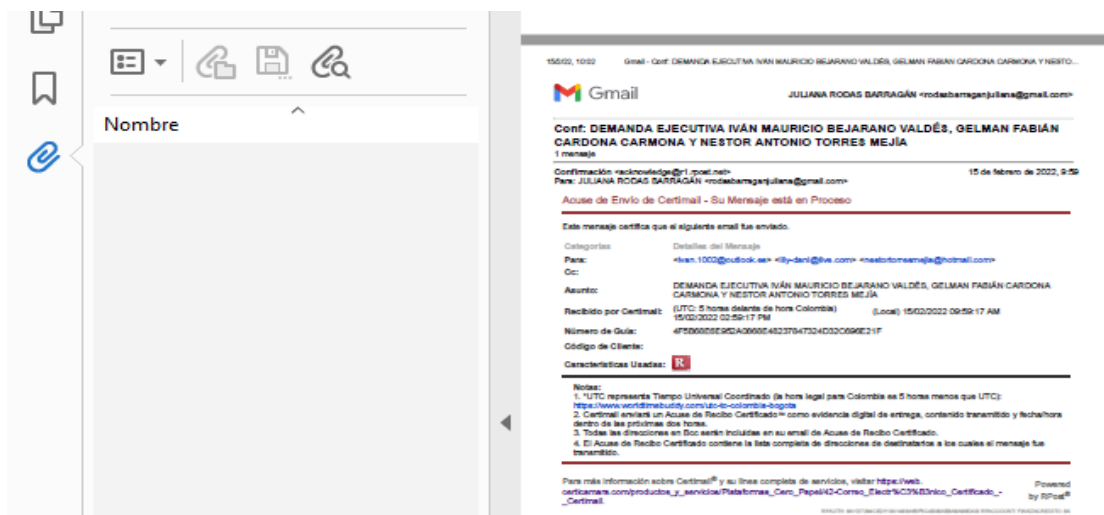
Nombre

15/2/22, 10:02 Gmail - Conf: DEMANDA EJECUTIVA IVÁN MAURICIO BEJARANO VALDÉS, GELMAN FABIÁN CARDONA CARMONA Y NESTO...

Gmail JULIANA RODAS BARRAGÁN <rodasbarraganjuliana@gmail.com>

Conf: DEMANDA EJECUTIVA IVÁN MAURICIO BEJARANO VALDÊS, GELMAN FABIÁN CARDONA CARMONA Y NESTOR ANTONIO TORRES MEJÍA
1 mensaje

Confirmación <acknowledge@r1.rpost.net> 15 de febrero de 2022, 9:59
Para: JULIANA RODAS BARRAGÁN <rodasbarraganjuliana@gmail.com>

Acuse de Envío de Certimail - Su Mensaje está en Proceso

Este mensaje certifica que el siguiente email fue enviado.

| Categorías | Detalles del Mensaje |
|---|---|
| Para: | <ivan.1002@outlook.es> <lily-dani@live.com> <nestortorresmejia@hotmail.com> |
| Cc: | |
| Asunto: | DEMANDA EJECUTIVA IVÁN MAURICIO BEJARANO VALDÉS, GELMAN FABIÁN CARDONA CARMONA Y NESTOR ANTONIO TORRES MEJÍA |
| Recibido por Certimail: | (UTC: 5 horas delante de hora Colombia) 15/02/2022 02:59:17 PM (Local) 15/02/2022 09:59:17 AM |
| Número de Guía: | 4F5B6B5E9B2A096B5482378473240D2C696E21F |
| Código de Cliente: | |
| Características Usadas: | R |

Notas:
1. *UTC representa Tiempo Universal Coordinado (la hora legal para Colombia es 5 horas menos que UTC): https://www.worldtimebuddy.com/utc-to-colombia-bogota
2. Certimail enviará un Acuse de Recibo Certificado™ como evidencia digital de entrega, contenido tramitido y fecha/hora dentro de las próximas dos horas.
3. Todas las direcciones en Bcc serán incluidas en su email de Acuse de Recibo Certificado.
4. El Acuse de Recibo Certificado contiene la lista completa de direcciones de destinatarios a los cuales el mensaje fue transmitido.

Para más información sobre Certimail® y su línea completa de servicios, visitar https://web.certicamara.com/productos_y_servicios/Plataformas_Cero_Papel/42-Correo_Electr%C3%B3nico_Certificado_-_Certimail.

Powered by RPost®

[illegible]